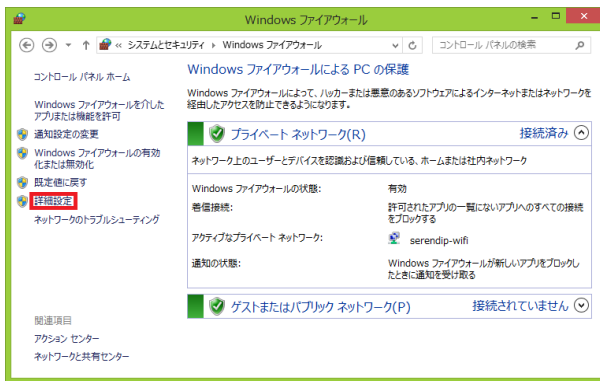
Windows ファイアウォール

« システムとセキュリティ › Windows ファイアウォール

コントロール パネルの検索

コントロール パネル ホーム

Windows ファイアウォールを介したアプリまたは機能を許可

通知設定の変更

Windows ファイアウォールの有効化または無効化

既定値に戻す

詳細設定

ネットワークのトラブルシューティング

関連項目

アクション センター

ネットワークと共有センター

Windows ファイアウォールによる PC の保護

Windows ファイアウォールによって、ハッカーまたは悪意のあるソフトウェアによるインターネットまたはネットワークを経由したアクセスを防止できるようになります。

プライベート ネットワーク(R)

接続済み

ネットワーク上のユーザーとデバイスを認識および信頼している、ホームまたは社内ネットワーク

| | |
|---|---|
| Windows ファイアウォールの状態: | 有効 |
| 着信接続: | 許可されたアプリの一覧にないアプリへのすべての接続をブロックする |
| アクティブなプライベート ネットワーク: | serendip-wifi |
| 通知の状態: | Windows ファイアウォールが新しいアプリをブロックしたときに通知を受け取る |

ゲストまたはパブリック ネットワーク(P)

接続されていません